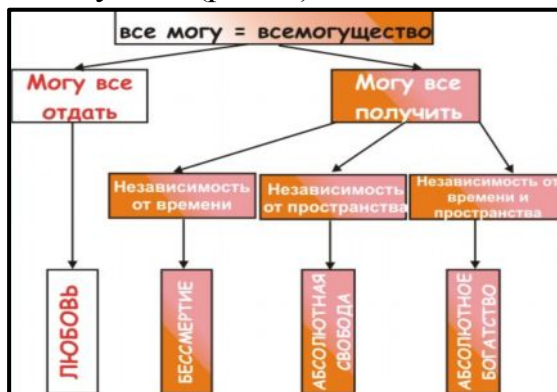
все могу = всемогущество

Могу все отдать

Могу все получить

Независимость от времени

Независимость от пространства

Независимость от времени и пространства

ЛЮБОВЬ

БЕССМЕРТИЕ

АБСОЛЮТНАЯ СВОБОДА

АБСОЛЮТНОЕ БОГАТСТВО